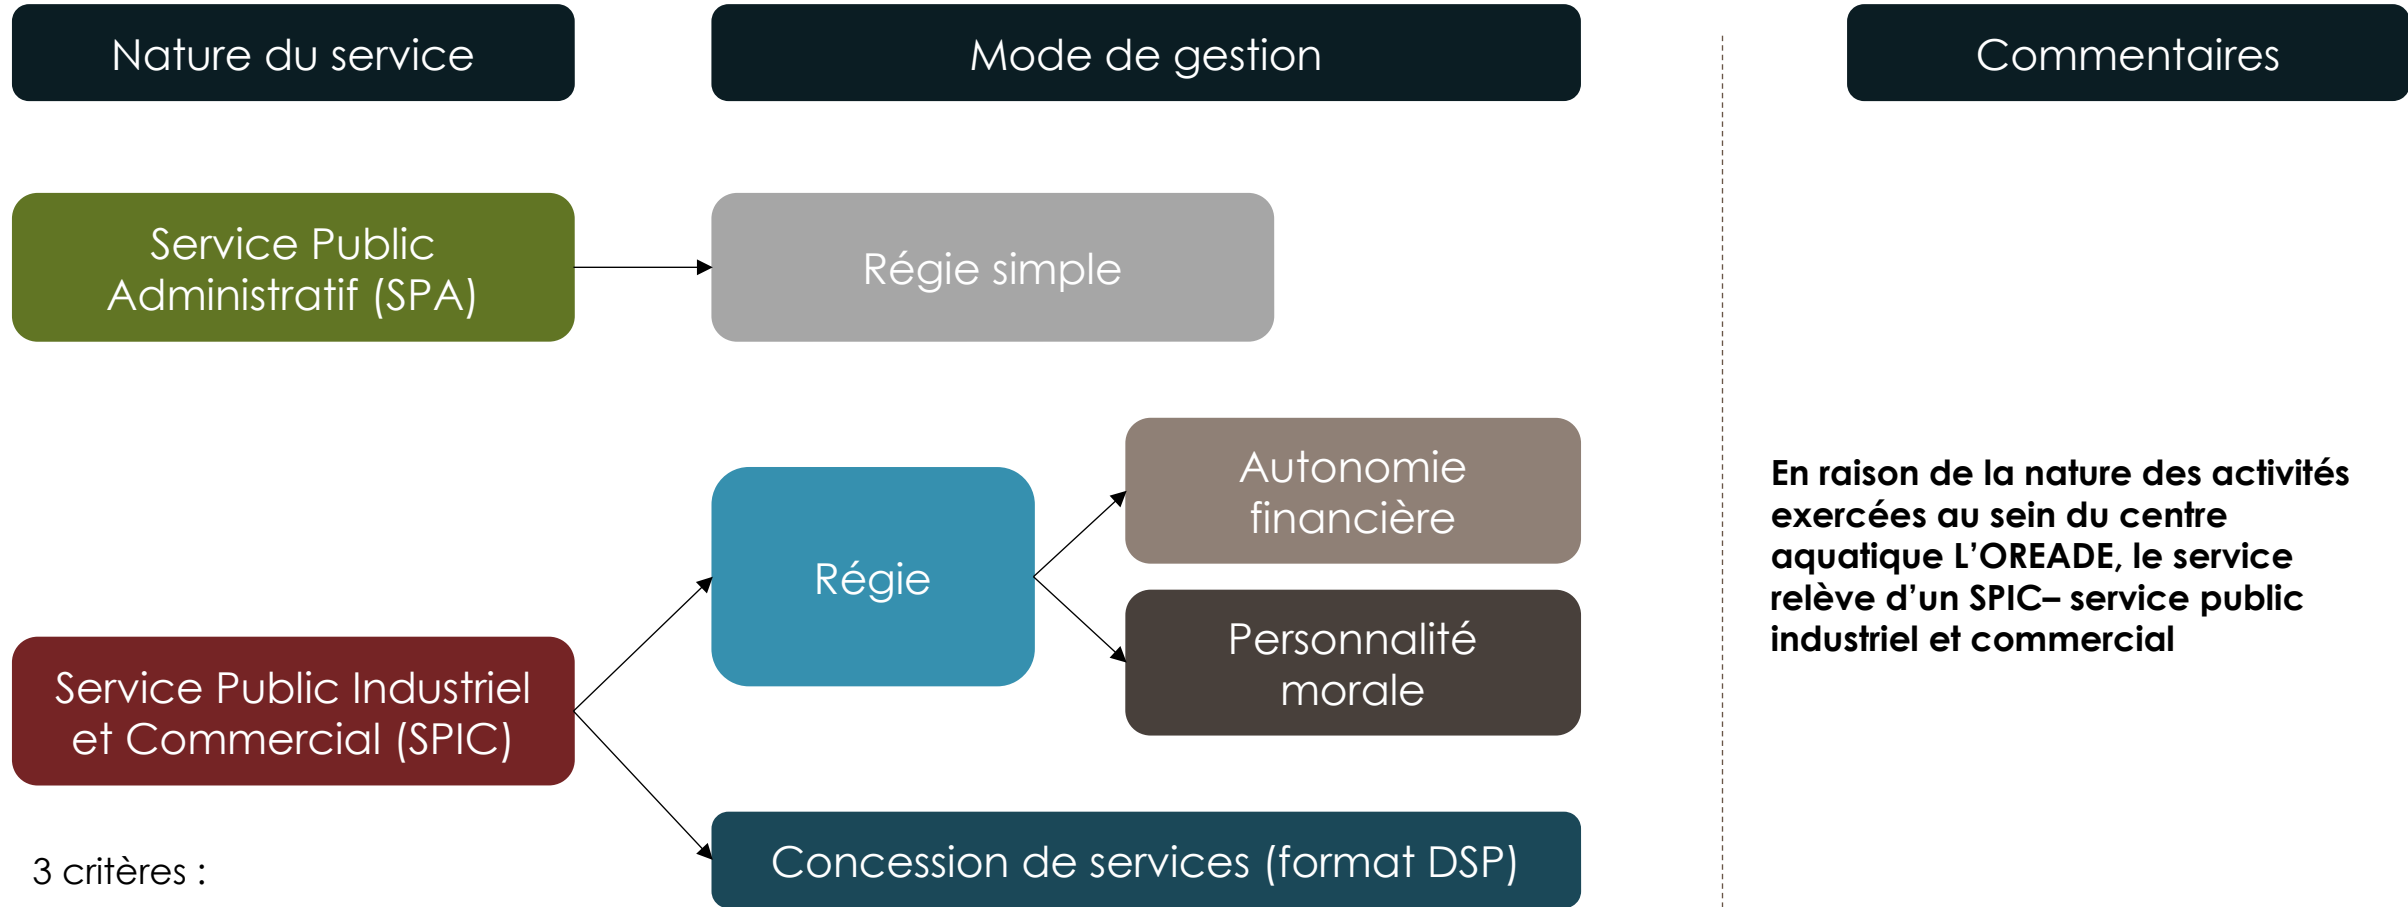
Nature du service

Mode de gestion

Commentaires

Service Public Administratif (SPA)

Régie simple

Régie

Autonomie financière

Personnalité morale

Service Public Industriel et Commercial (SPIC)

Concession de services (format DSP)

3 critères :

En raison de la nature des activités exercées au sein du centre aquatique L'OREADE, le service relève d'un SPIC– service public industriel et commercial